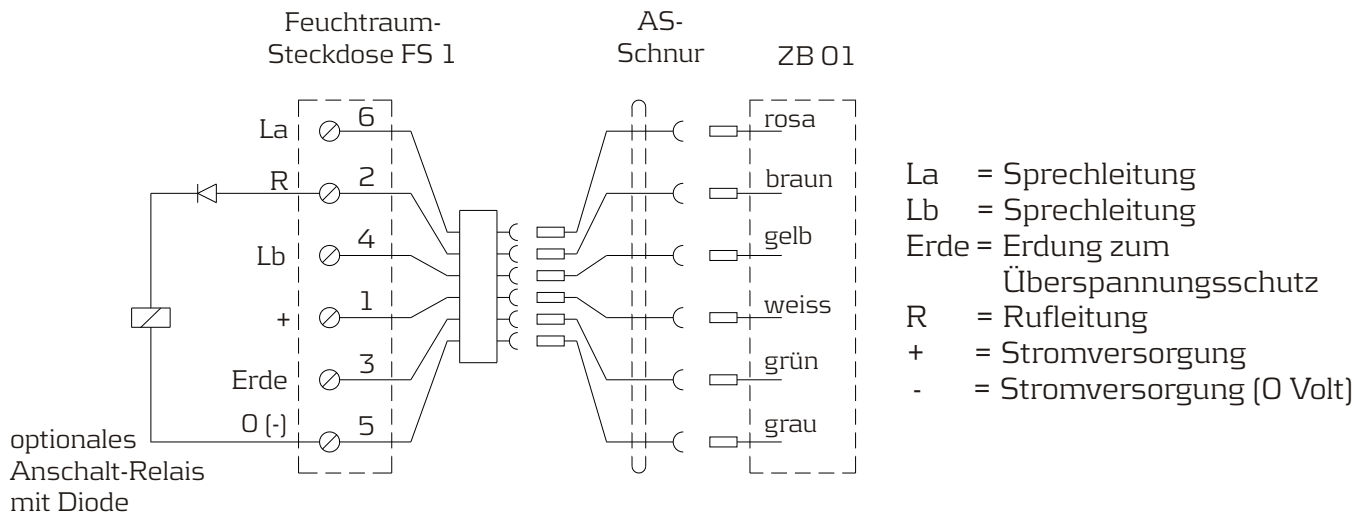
Feuchtraum-
Steckdose FS 1

AS-
Schnur

ZB 01

La 6
R 2
Lb 4
+ 1
Erde 3
0 (-) 5

rosa
braun
gelb
weiss
grün
grau

optionales
Anschalt-Relais
mit Diode

La = Sprechleitung
Lb = Sprechleitung
Erde = Erdung zum Überspannungsschutz
R = Rufleitung
+ = Stromversorgung
- = Stromversorgung (0 Volt)